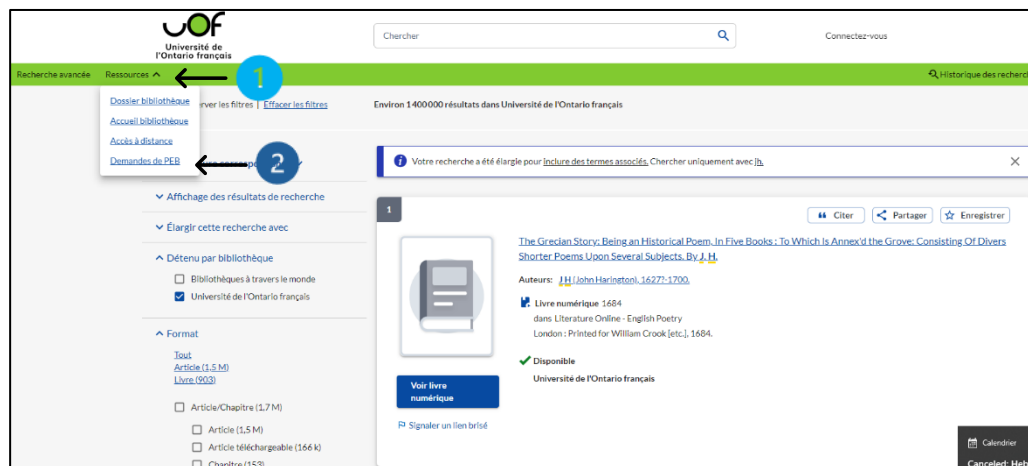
UOF
Université de l'Ontario français

Chercher

Connectez-vous

Recherche avancée Ressources

Historique des recherch

1

Dossier bibliothèque
Accueil bibliothèque
Accès à distance
Demandes de PEB

2

rver les filtres | Effacer les filtres

Environ 1 400 000 résultats dans Université de l'Ontario français

Votre recherche a été élargie pour inclure des termes associés. Chercher uniquement avec jh.

Affichage des résultats de recherche

Élargir cette recherche avec

Détenu par bibliothèque

Bibliothèques à travers le monde
Université de l'Ontario français

Format

Tout
Article (1,5 M)
Livre (903)

Article/Chapitre (1,7 M)
Article (1,5 M)
Article téléchargeable (166 k)
Chapitre (153)

1

Citer
Partager
Enregistrer

The Grecian Story: Being an Historical Poem, In Five Books : To Which Is Annex'd the Grove: Consisting Of Divers Shorter Poems Upon Several Subjects. By J. H.

Auteurs: J H (John Harington), 1627?-1700.

Livre numérique 1684
dans Literature Online - English Poetry
London : Printed for William Crook [etc.], 1684.

Disponible
Université de l'Ontario français

Voir livre numérique

Signaler un lien brisé

Calendrier
Canceled: Heb